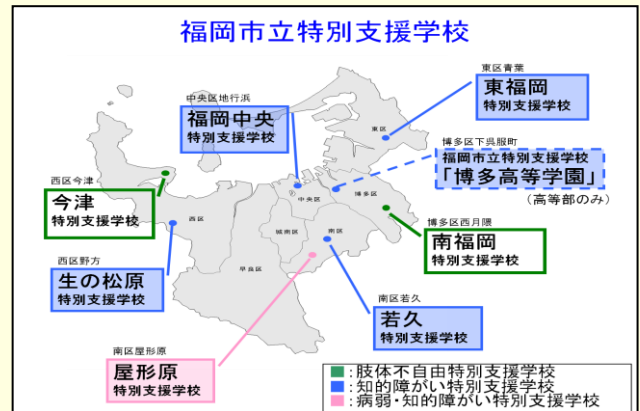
福岡市立特別支援学校

東区青葉
東福岡
特別支援学校

中央区地行浜
福岡中央
特別支援学校

博多区下呉服町
福岡市立特別支援学校
「博多高等学園」
（高等部のみ）

西区今津
今津
特別支援学校

博多区西月隈
南福岡
特別支援学校

西区野方
生の松原
特別支援学校

東区
中央区
博多区
西区
城南区
南区
早良区

南区若久
若久
特別支援学校

南区屋形原
屋形原
特別支援学校

：肢体不自由特別支援学校
：知的障がい特別支援学校
：病弱・知的障がい特別支援学校